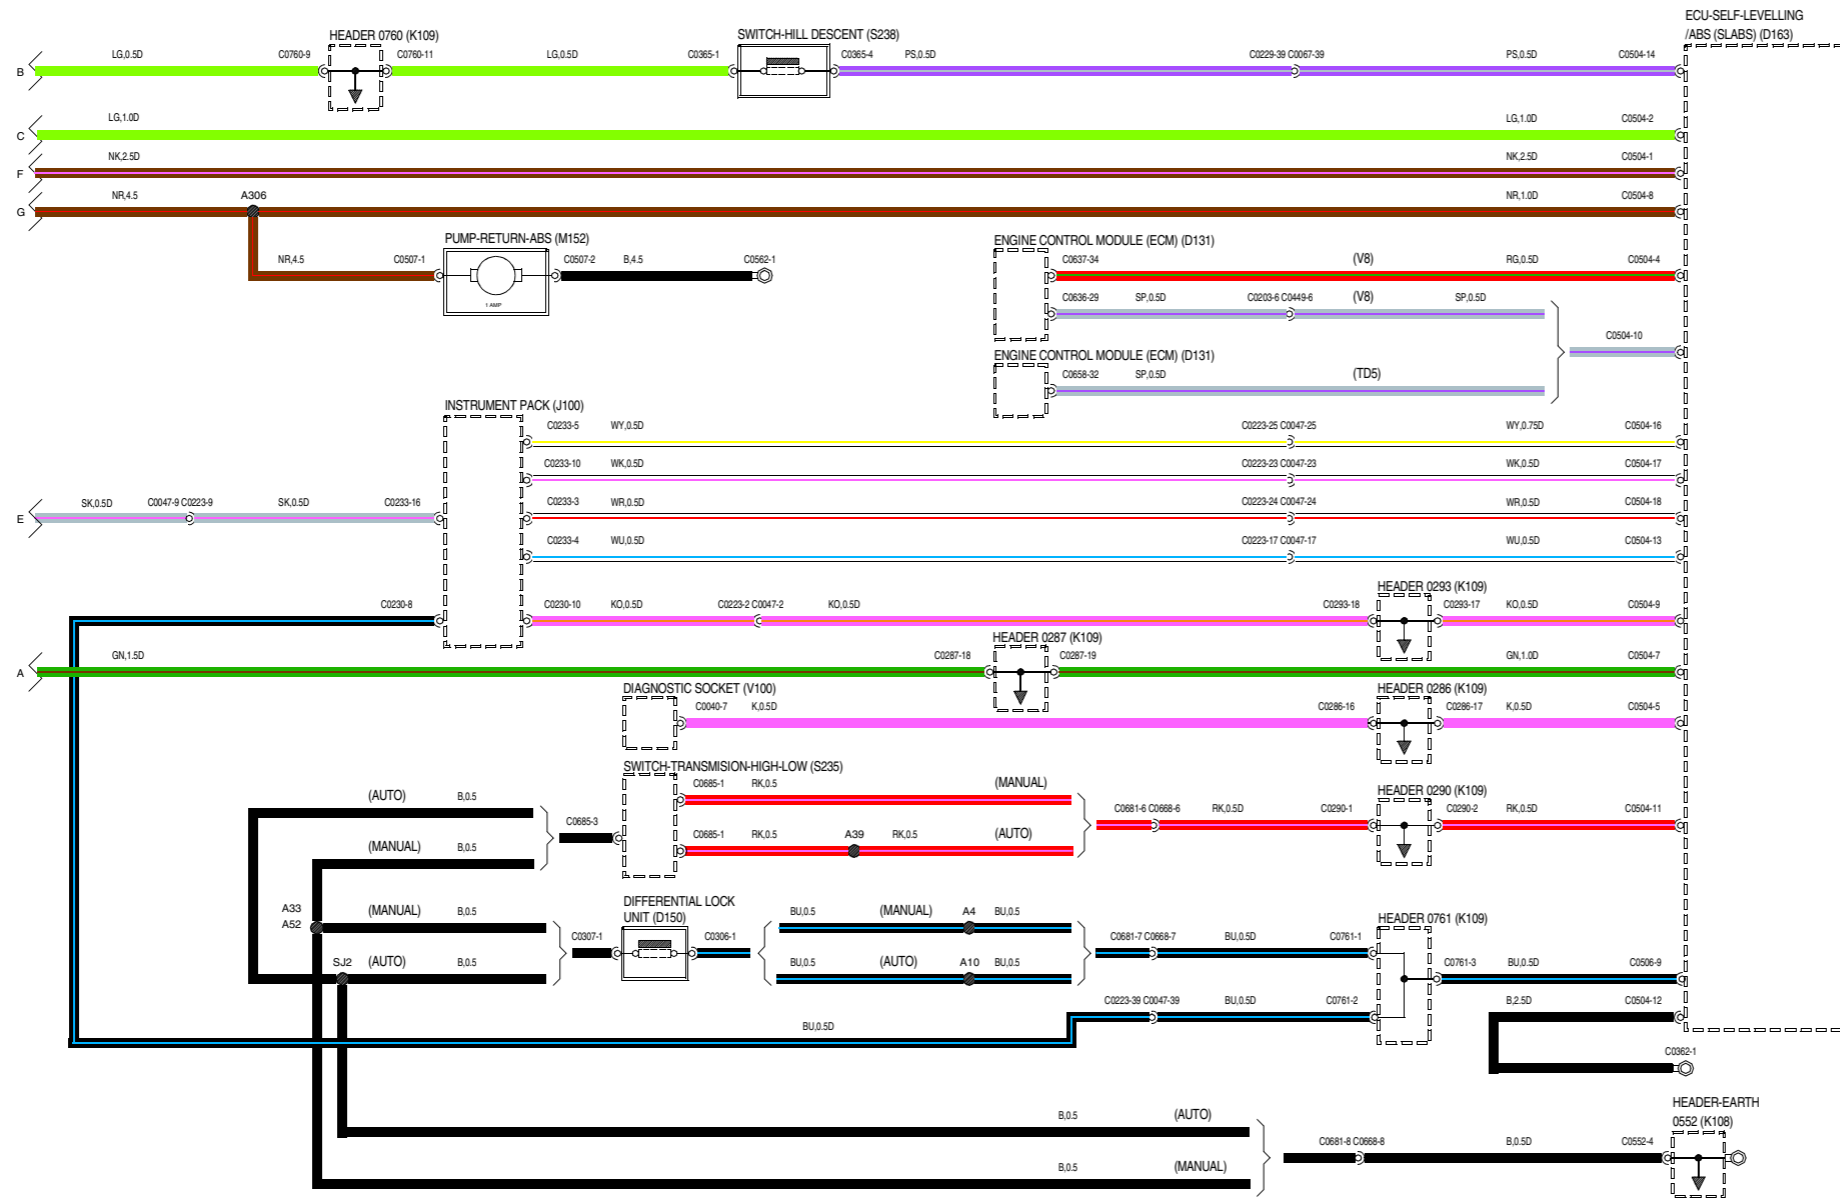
HEADER 0760 (K109)
SWITCH-HILL DESCENT (S238)
ECU-SELF-LEVELLING /ABS (SLABS) (D163)

B
LG,0.5D C0760-9 C0760-11 LG,0.5D C0365-1 C0365-4 PS,0.5D C0229-39 C0067-39 PS,0.5D C0504-14

C
LG,1.0D LG,1.0D C0504-2

F
NK,2.5D NK,2.5D C0504-1

G
NR,4.5 A306 NR,1.0D C0504-8

PUMP-RETURN-ABS (M152)
NR,4.5 C0507-1 C0507-2 B,4.5 C0562-1
1 AMP

ENGINE CONTROL MODULE (ECM) (D131)
C0637-34 (V8) RG,0.5D C0504-4
C0636-29 SP,0.5D C0203-6 C0449-6 (V8) SP,0.5D
C0504-10
ENGINE CONTROL MODULE (ECM) (D131)
C0658-32 SP,0.5D (TD5)

INSTRUMENT PACK (J100)
C0233-5 WY,0.5D C0223-25 C0047-25 WY,0.75D C0504-16
C0233-10 WK,0.5D C0223-23 C0047-23 WK,0.5D C0504-17

E
SK,0.5D C0047-9 C0223-9 SK,0.5D C0233-16
C0233-3 WR,0.5D C0223-24 C0047-24 WR,0.5D C0504-18
C0233-4 WU,0.5D C0223-17 C0047-17 WU,0.5D C0504-13

HEADER 0293 (K109)
C0230-8 C0230-10 KO,0.5D C0223-2 C0047-2 KO,0.5D C0293-18 C0293-17 KO,0.5D C0504-9

HEADER 0287 (K109)
A
GN,1.5D C0287-18 C0287-19 GN,1.0D C0504-7

DIAGNOSTIC SOCKET (V100)
HEADER 0286 (K109)
C0040-7 K,0.5D C0286-16 C0286-17 K,0.5D C0504-5

SWITCH-TRANSMISION-HIGH-LOW (S235)
(AUTO) B,0.5 C0685-1 RK,0.5 (MANUAL)
HEADER 0290 (K109)
C0685-3 C0681-6 C0668-6 RK,0.5D C0290-1 C0290-2 RK,0.5D C0504-11
(MANUAL) B,0.5 C0685-1 RK,0.5 A39 RK,0.5 (AUTO)

DIFFERENTIAL LOCK UNIT (D150)
HEADER 0761 (K109)
A33
A52
(MANUAL) B,0.5 BU,0.5 (MANUAL) A4 BU,0.5
C0307-1 C0306-1 C0681-7 C0668-7 BU,0.5D C0761-1
SJ2 (AUTO) B,0.5 BU,0.5 (AUTO) A10 BU,0.5 C0761-3 BU,0.5D C0506-9
C0223-39 C0047-39 BU,0.5D C0761-2 B,2.5D C0504-12
BU,0.5D
C0362-1

HEADER-EARTH 0552 (K108)
B,0.5 (AUTO)
C0681-8 C0668-8 B,0.5D C0552-4
B,0.5 (MANUAL)